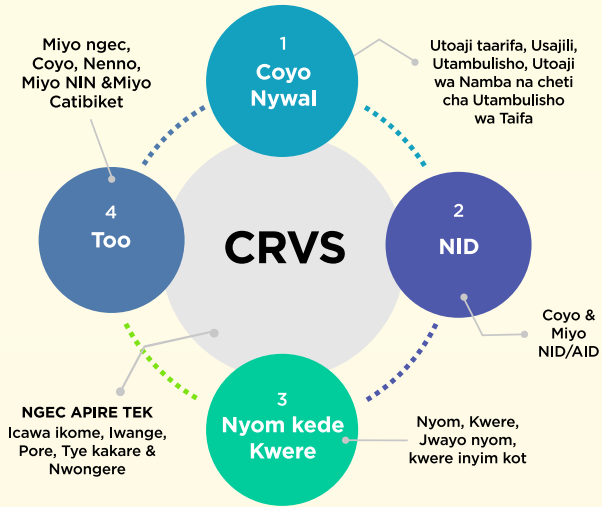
Miyo ngec, Coyo, Nenno, Miyo NIN &Miyo Catibiket

1
Coyo Nywal

Utoaji taarifa, Usajili, Utambulisho, Utoaji wa Namba na cheti cha Utambulisho wa Taifa

4
Too

CRVS

2
NID

Coyo & Miyo NID/AID

NGEC APIRE TEK
Icawa ikome, Iwange, Pore, Tye kakare & Nwongere

3
Nyom kede Kwere

Nyom, Kwere, Jwayo nyom, kwere inyim kot